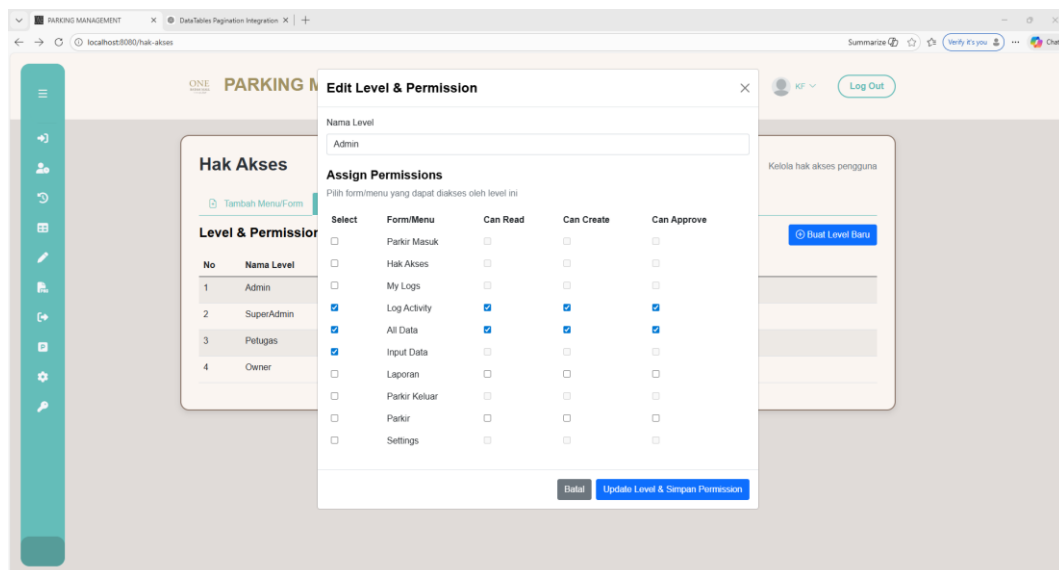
PARKING MANAGEMENT
DataTables Pagination Integration
localhost:8080/hak-akses
Summarize
Verify it's you
Chat

ONE PARKING M
KF
Log Out

Hak Akses
Kelola hak akses pengguna
Tambah Menu/Form
Level & Permission
Buat Level Baru

| No | Nama Level |
|---|---|
| 1 | Admin |
| 2 | SuperAdmin |
| 3 | Petugas |
| 4 | Owner |

Edit Level & Permission
Nama Level
Admin
Assign Permissions
Pilih form/menu yang dapat diakses oleh level ini

| Select | Form/Menu | Can Read | Can Create | Can Approve |
|---|---|---|---|---|
| ☐ | Parkir Masuk | ☐ | ☐ | ☐ |
| ☐ | Hak Akses | ☐ | ☐ | ☐ |
| ☐ | My Logs | ☐ | ☐ | ☐ |
| ☑ | Log Activity | ☑ | ☑ | ☑ |
| ☑ | All Data | ☑ | ☑ | ☑ |
| ☑ | Input Data | ☐ | ☐ | ☐ |
| ☐ | Laporan | ☐ | ☐ | ☐ |
| ☐ | Parkir Keluar | ☐ | ☐ | ☐ |
| ☐ | Parkir | ☐ | ☐ | ☐ |
| ☐ | Settings | ☐ | ☐ | ☐ |

Batal
Update Level & Simpan Permission